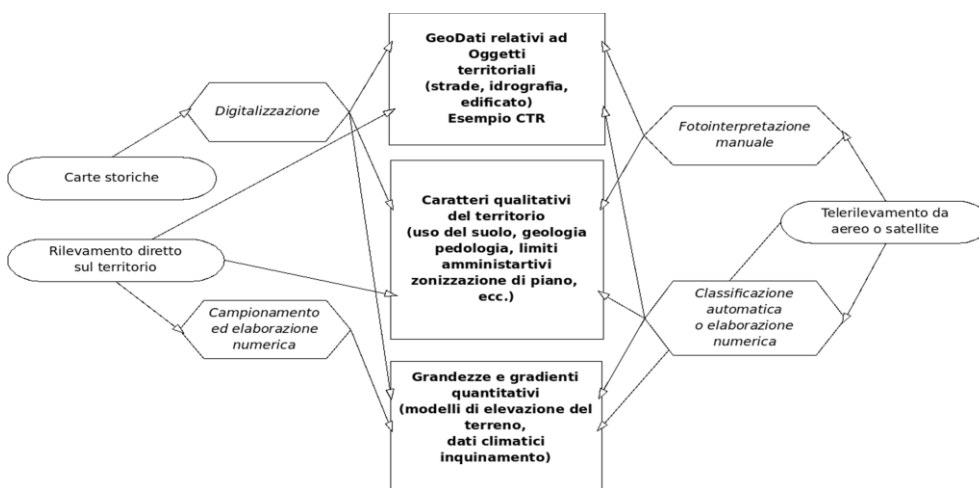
GeoDati relativi ad Oggetti territoriali (strade, idrografia, edificato) Esempio CTR

Digitalizzazione

Carte storiche

Fotointerpretazione manuale

Caratteri qualitativi del territorio (uso del suolo, geologia pedologia, limiti amministartivi zonizzazione di piano, ecc.)

Telerilevamento da aereo o satellite

Rilevamento diretto sul territorio

Campionamento ed elaborazione numerica

Classificazione automatica o elaborazione numerica

Grandezze e gradienti quantitativi (modelli di elevazione del terreno, dati climatici inquinamento)